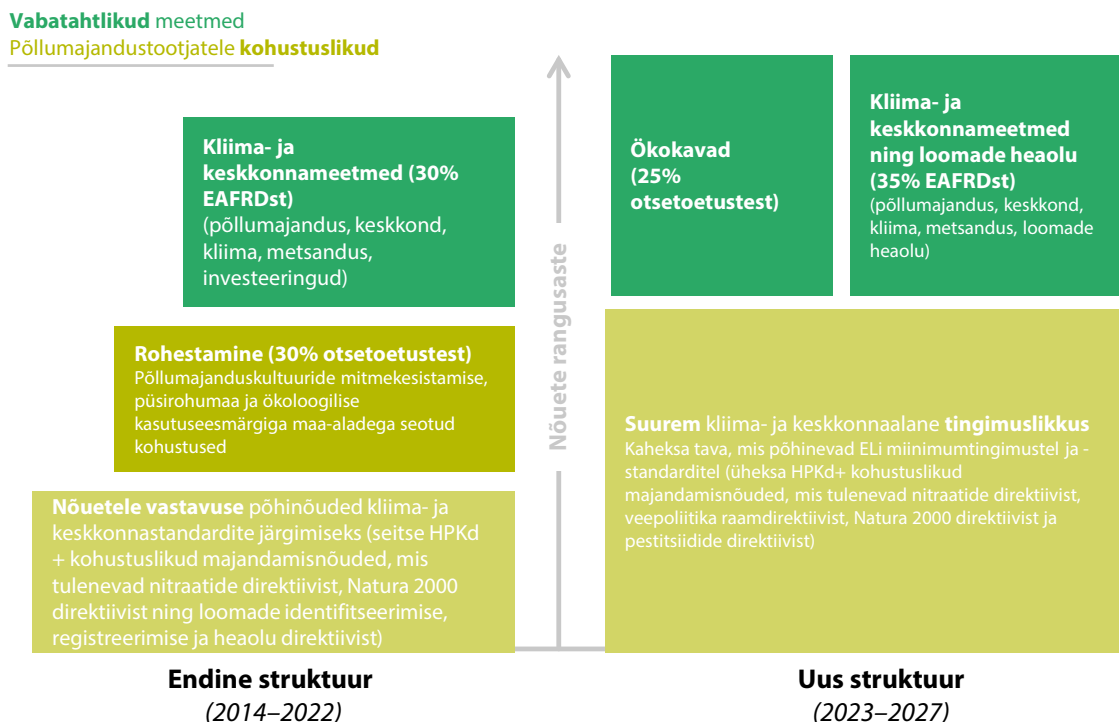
**Vabatahtlikud** meetmed
Põllumajandustootjatele **kohustuslikud**

**Kliima- ja keskkonnameetmed (30% EAFRDst)**
(põllumajandus, keskkond, kliima, metsandus, investeeringud)

**Rohestamine (30% otsetoetustest)**
Põllumajanduskultuuride mitmekesistamise, püsirohumaa ja ökoloogilise kasutuseesmärgiga maa-aladega seotud kohustused

**Nõuetele vastavuse** põhinõuded kliima- ja keskkonnastandardite järgimiseks (seitse HPKd + kohustuslikud majandamisnõuded, mis tulenevad nitraatide direktiivist, Natura 2000 direktiivist ning loomade identifitseerimise, registreerimise ja heaolu direktiivist)

Nõuete rangusaste

**Ökokavad (25% otsetoetustest)**

**Kliima- ja keskkonnameetmed ning loomade heaolu (35% EAFRDst)**
(põllumajandus, keskkond, kliima, metsandus, loomade heaolu)

**Suurem** kliima- ja keskkonnaalane **tingimuslikkus**
Kaheksa tava, mis põhinevad ELi miinimumtingimustel ja -standarditel (üheksa HPKd+ kohustuslikud majandamisnõuded, mis tulenevad nitraatide direktiivist, veepoliitika raamdirektiivist, Natura 2000 direktiivist ja pestitsiidide direktiivist)

**Endine struktuur**
*(2014–2022)*

**Uus struktuur**
*(2023–2027)*